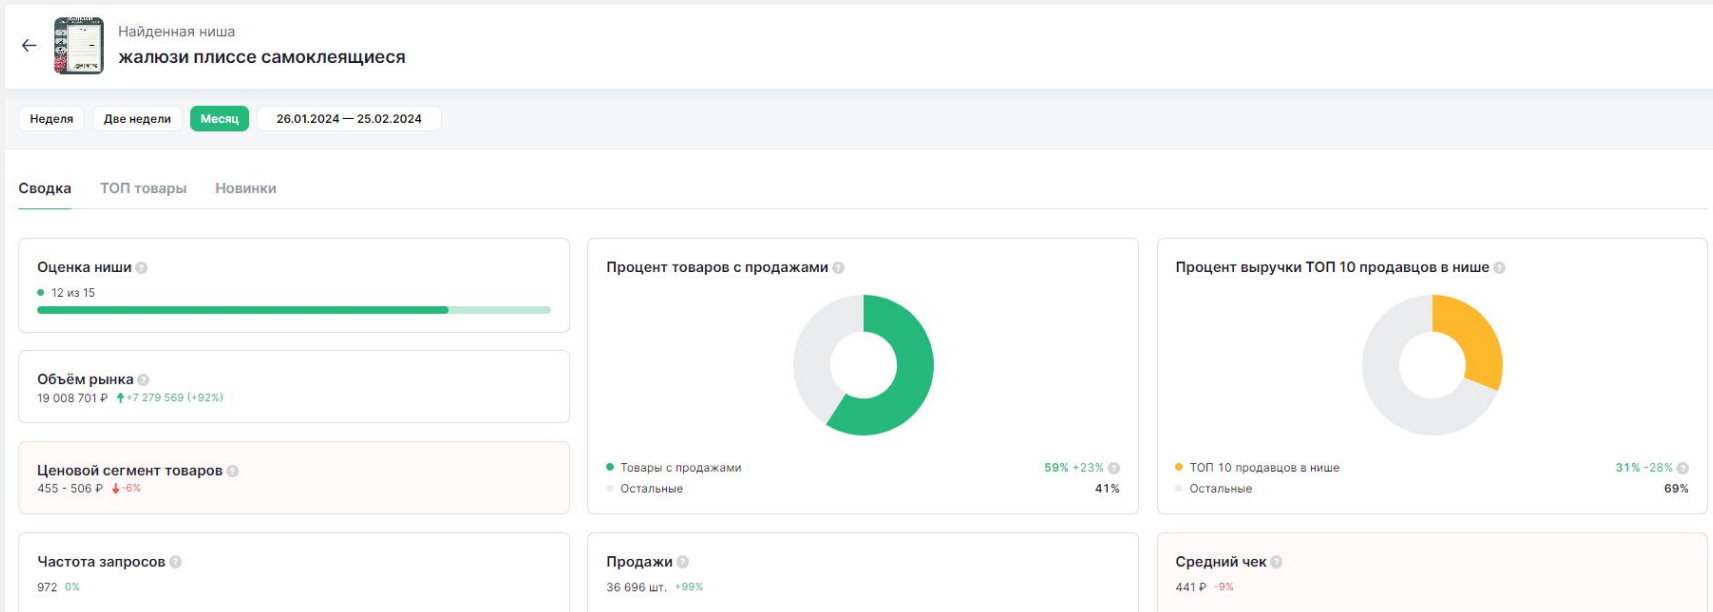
Найденная ниша
жалюзи плиссе самоклеящиеся

Неделя
Две недели
Месяц
26.01.2024 — 25.02.2024

Сводка
ТОП товары
Новинки

Оценка ниши
12 из 15

Объём рынка
19 008 701 ₽ +7 279 569 (+92%)

Ценовой сегмент товаров
455 - 506 ₽ -6%

Частота запросов
972 0%

Процент товаров с продажами
Товары с продажами 59% +23%
Остальные 41%

Продажи
36 696 шт. +99%

Процент выручки ТОП 10 продавцов в нише
ТОП 10 продавцов в нише 31% -28%
Остальные 69%

Средний чек
441 ₽ -9%